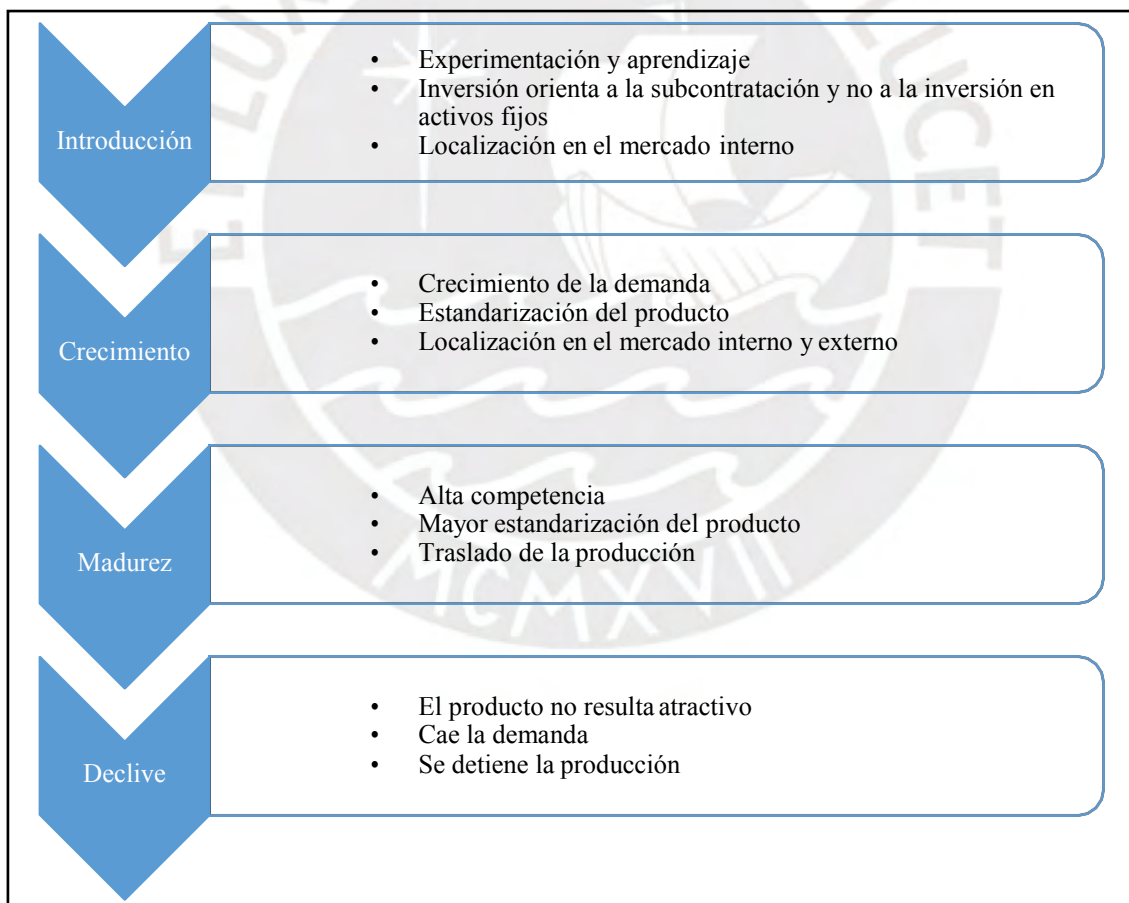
Introducción

- Experimentación y aprendizaje
- Inversión orienta a la subcontratación y no a la inversión en activos fijos
- Localización en el mercado interno

Crecimiento

- Crecimiento de la demanda
- Estandarización del producto
- Localización en el mercado interno y externo

Madurez

- Alta competencia
- Mayor estandarización del producto
- Traslado de la producción

Declive

- El producto no resulta atractivo
- Cae la demanda
- Se detiene la producción